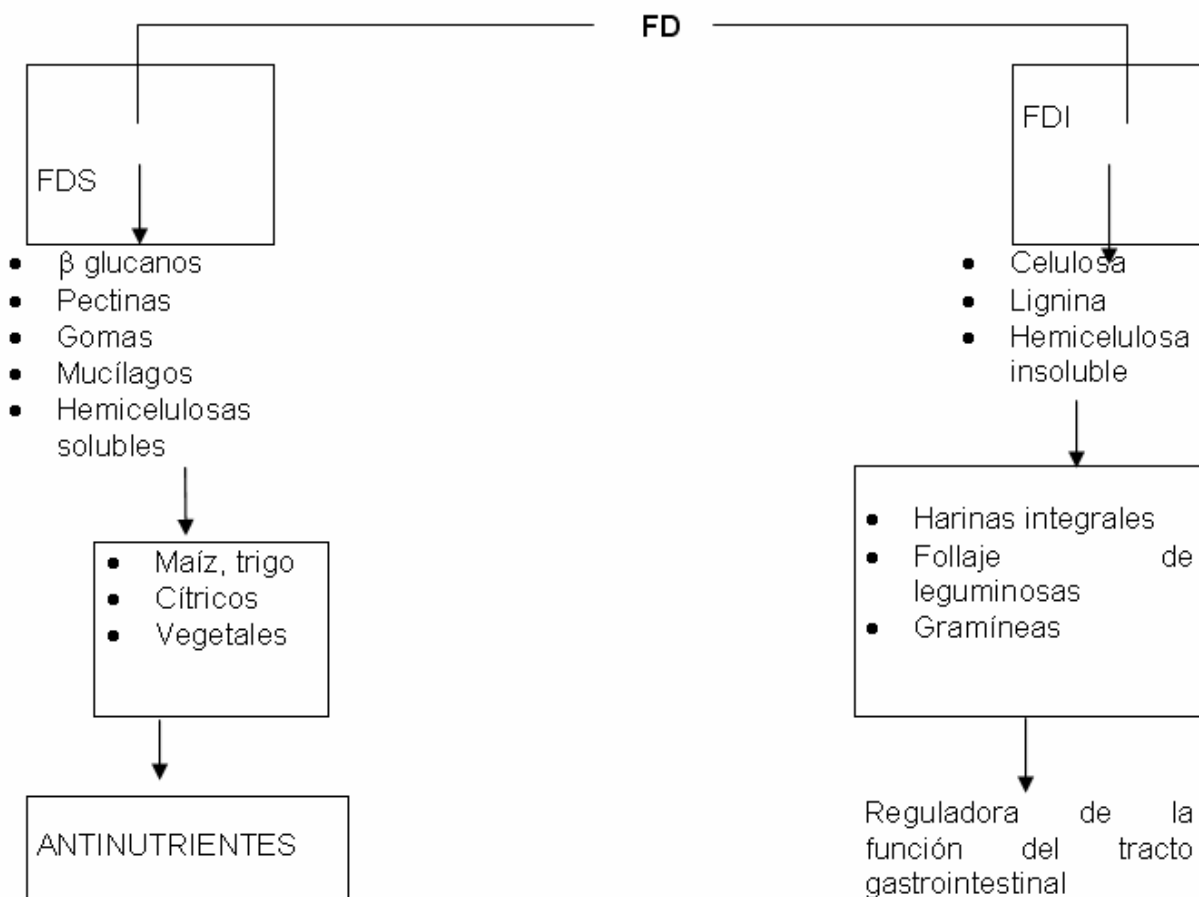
FD

FDS

- β glucanos
- Pectinas
- Gomas
- Mucílagos
- Hemicelulosas solubles

- Maíz, trigo
- Cítricos
- Vegetales

ANTINUTRIENTES

FDI

- Celulosa
- Lignina
- Hemicelulosa insoluble

- Harinas integrales
- Follaje de leguminosas
- Gramíneas

Reguladora de la función del tracto gastrointestinal